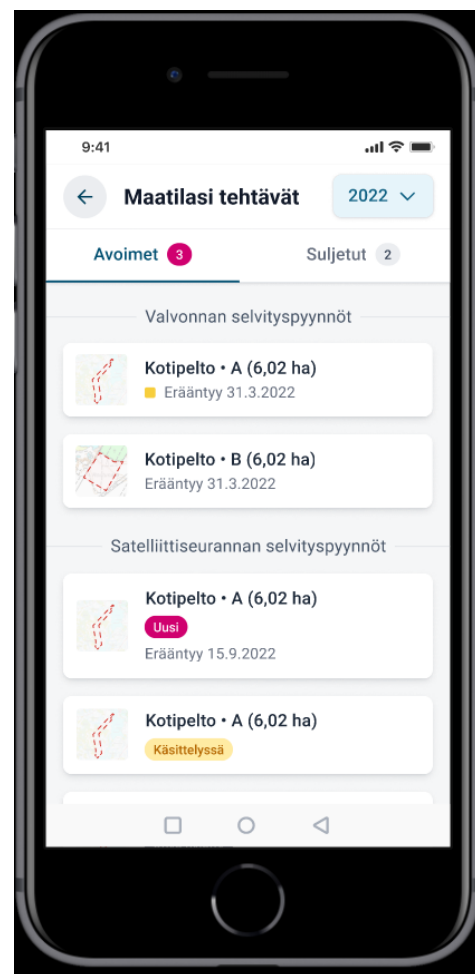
9:41

Maatilasi tehtävät

2022

Avoimet 3

Suljetut 2

Valvonnan selvityspyynnöt

Kotipelto • A (6,02 ha)
Erääntyy 31.3.2022

Kotipelto • B (6,02 ha)
Erääntyy 31.3.2022

Satelliittiseurannan selvityspyynnöt

Kotipelto • A (6,02 ha)
Uusi
Erääntyy 15.9.2022

Kotipelto • A (6,02 ha)
Käsittelyssä